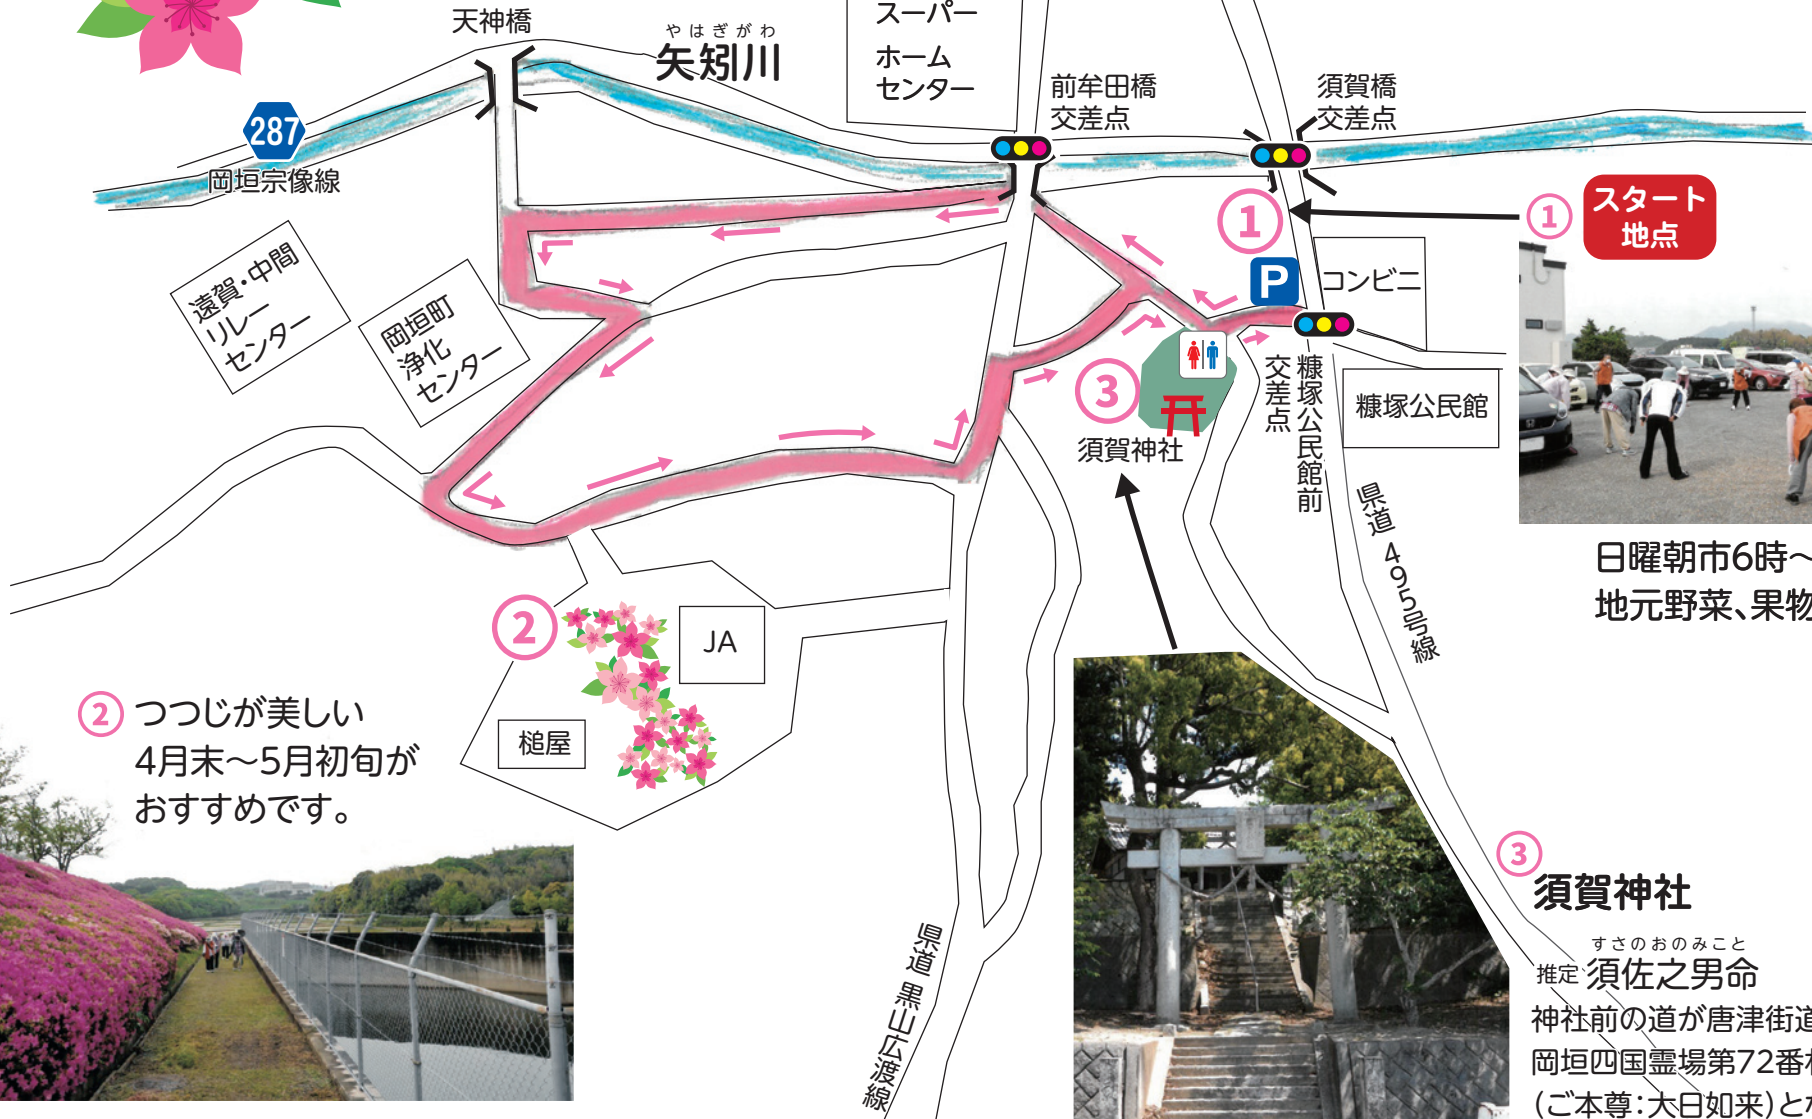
天神橋

やはぎがわ
矢矧川

スーパー
ホーム
センター

前牟田橋
交差点

須賀橋
交差点

287
岡垣宗像線

① スタート地点

①

P

コンビニ

遠賀・中間
リレー
センター

岡垣町
浄化
センター

③

須賀神社

糠塚公民館前
交差点

糠塚公民館

県道495号線

日曜朝市6時～
地元野菜、果物

②

JA

槌屋

② つつじが美しい
4月末～5月初旬が
おすすめです。

県道 黒山広渡線

③
須賀神社

すさのおのみこと
推定 須佐之男命
神社前の道が唐津街道
岡垣四国霊場第72番
(ご本尊:大日如来)と